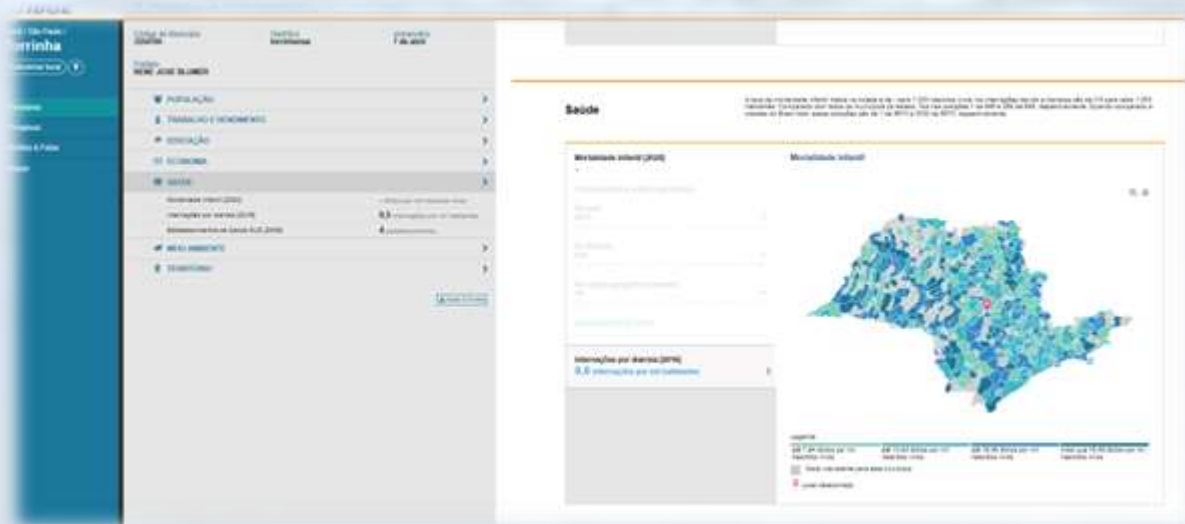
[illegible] / São Paulo /
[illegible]rrinha

Código do Município
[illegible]

Gentílico
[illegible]

Aniversário
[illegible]

Prefeito
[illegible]

POPULAÇÃO
TRABALHO E RENDIMENTO
EDUCAÇÃO
ECONOMIA
SAÚDE
Mortalidade Infantil (2020)
Internações por diarreia (2016)
0,5
Estabelecimentos de Saúde SUS (2009)
4
MEIO AMBIENTE
TERRITÓRIO

Saúde

Mortalidade Infantil (2020)

Internações por diarreia (2016)
0,5 internações por mil habitantes

Mortalidade Infantil

Legenda